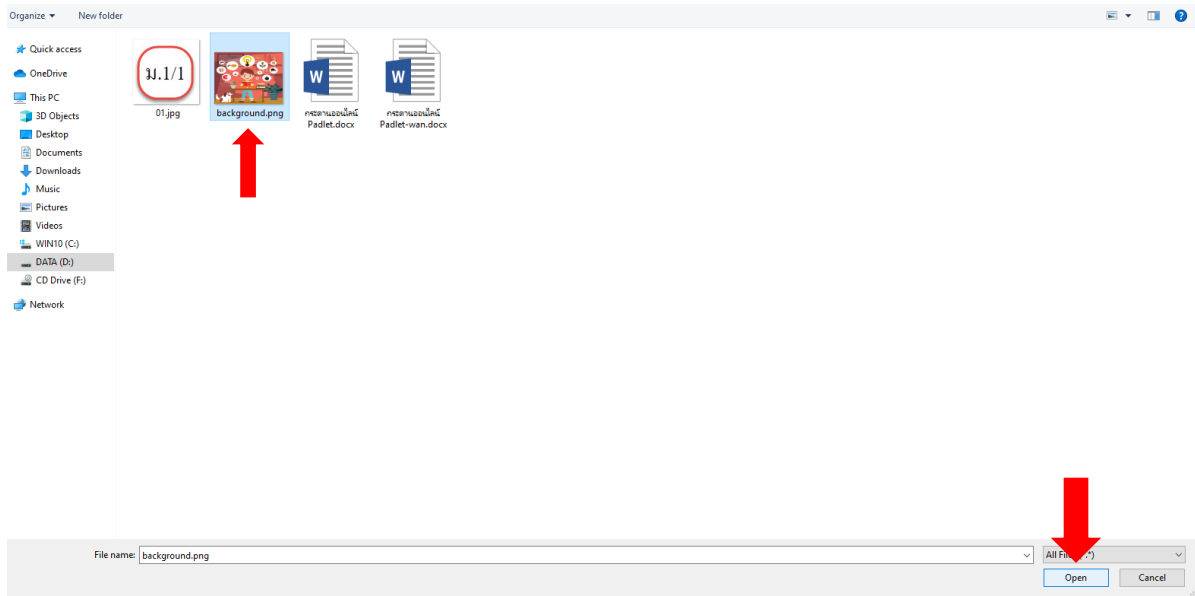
Organize ▾ New folder

Quick access
OneDrive
This PC
3D Objects
Desktop
Documents
Downloads
Music
Pictures
Videos
WIN10 (C:)
DATA (D:)
CD Drive (F:)
Network

ม.1/1

01.jpg

background.png

กระดานออนไลน์ Padlet.docx

กระดานออนไลน์ Padlet-wan.docx

File name: background.png

All Fi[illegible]*)

Open

Cancel